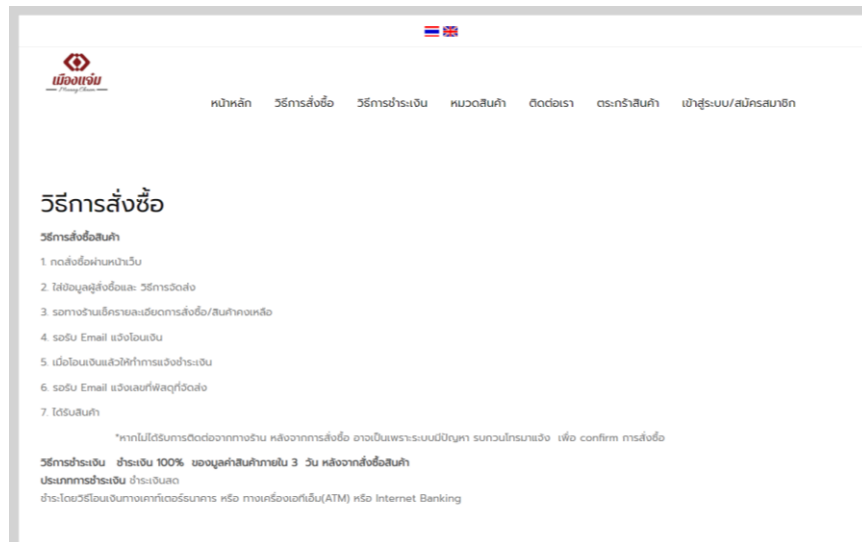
เมืองแจ่ม
Muang Chaem

หน้าหลัก วิธีการสั่งซื้อ วิธีการชำระเงิน หมวดสินค้า ติดต่อเรา ตระกร้าสินค้า เข้าสู่ระบบ/สมัครสมาชิก

วิธีการสั่งซื้อ

วิธีการสั่งซื้อสินค้า

1. กดสั่งซื้อผ่านหน้าเว็บ

2. ใส่ข้อมูลผู้สั่งซื้อและ วิธีการจัดส่ง

3. รอทางร้านเช็ครายละเอียดการสั่งซื้อ/สินค้าคงเหลือ

4. รอรับ Email แจ้งโอนเงิน

5. เมื่อโอนเงินแล้วให้ทำการแจ้งชำระเงิน

6. รอรับ Email แจ้งเลขที่พัสดุที่จัดส่ง

7. ได้รับสินค้า

*หากไม่ได้รับการติดต่อจากทางร้าน หลังจากการสั่งซื้อ อาจเป็นเพราะระบบมีปัญหา รบกวนโทรมาแจ้ง เพื่อ confirm การสั่งซื้อ

วิธีการชำระเงิน ชำระเงิน 100% ของมูลค่าสินค้าภายใน 3 วัน หลังจากสั่งซื้อสินค้า
ประเภทการชำระเงิน ชำระเงินสด
ชำระโดยวิธีโอนเงินทางเคาท์เตอร์ธนาคาร หรือ ทางเครื่องเอทีเอ็ม(ATM) หรือ Internet Banking